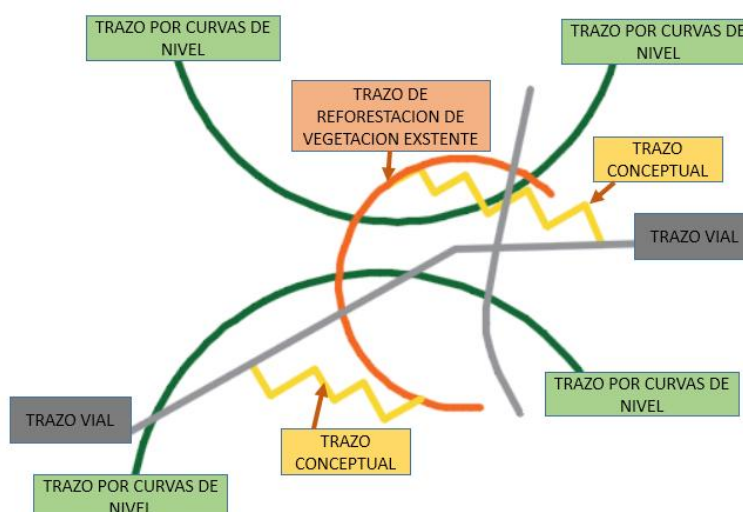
TRAZO POR CURVAS DE NIVEL

TRAZO POR CURVAS DE NIVEL

TRAZO DE REFORESTACION DE VEGETACION EXSTENTE

TRAZO CONCEPTUAL

TRAZO VIAL

TRAZO POR CURVAS DE NIVEL

TRAZO VIAL

TRAZO CONCEPTUAL

TRAZO POR CURVAS DE NIVEL